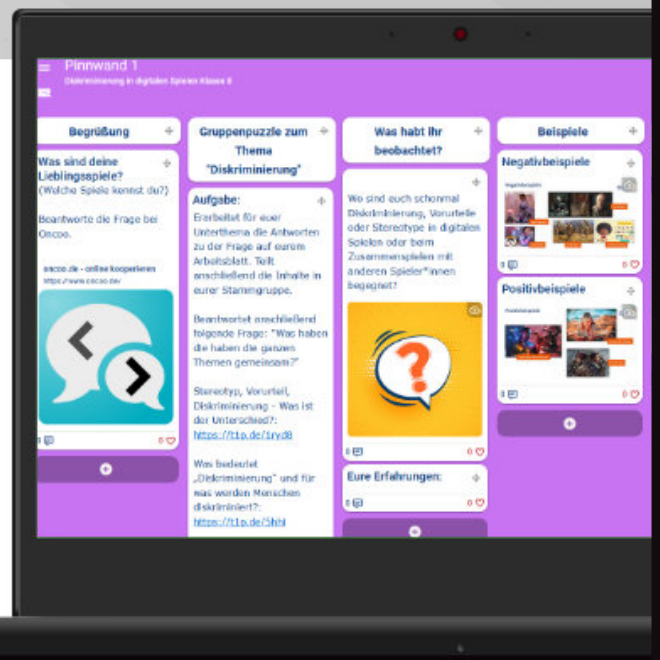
Pinnwand 1
Diskriminierung in digitalen Spielen Klasse 8

Begrüßung

Was sind deine Lieblingsspiele?
(Welche Spiele kennst du?)

Beantworte die Frage bei Oncoo.

oncoo.de - online kooperieren
https://www.oncoo.de/

0 0

Gruppenpuzzle zum Thema "Diskriminierung"

Aufgabe:
Erarbeitet für euer Unterthema die Antworten zu der Frage auf eurem Arbeitsblatt. Teilt anschließend die Inhalte in eurer Stammgruppe.

Beantwortet anschließend folgende Frage: "Was haben die haben die ganzen Themen gemeinsam?"

Stereotyp, Vorurteil, Diskriminierung - Was ist der Unterschied?:
https://t1p.de/1ryd8

Was bedeutet „Diskriminierung" und für was werden Menschen diskriminiert?:
https://t1p.de/5hhl

Was habt ihr beobachtet?

Wo sind euch schonmal Diskriminierung, Vorurteile oder Stereotype in digitalen Spielen oder beim Zusammenspielen mit anderen Spieler*innen begegnet?

0 0

Eure Erfahrungen:

0 0

Beispiele

Negativbeispiele

Negativbeispiele

0 0

Positivbeispiele

Positivbeispiele

0 0